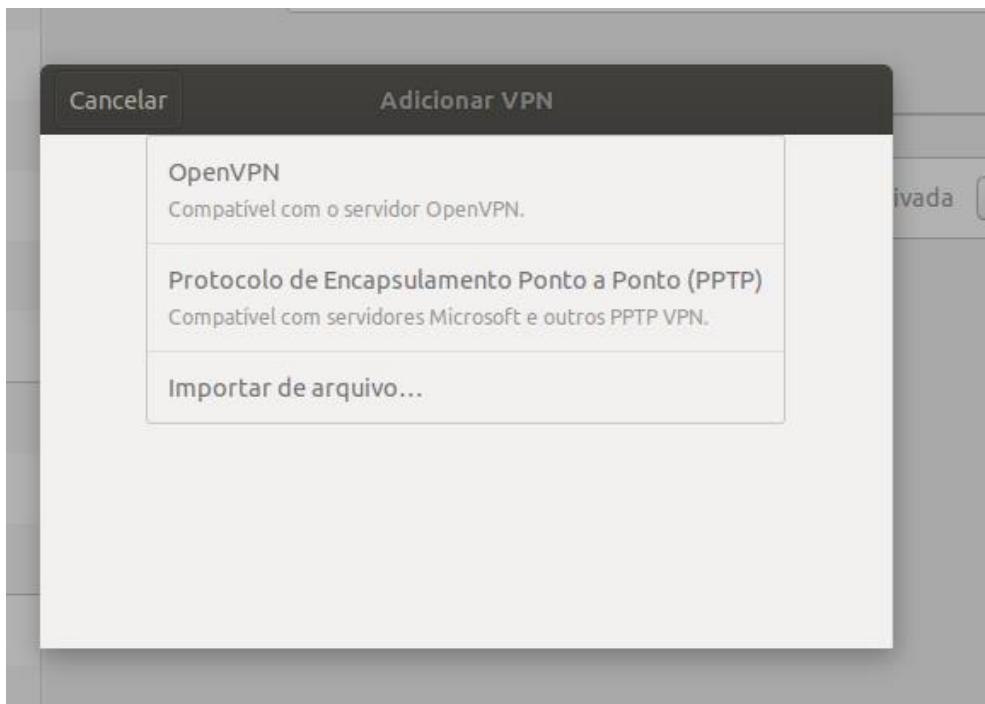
Cancelar

Adicionar VPN

OpenVPN
Compatível com o servidor OpenVPN.

Protocolo de Encapsulamento Ponto a Ponto (PPTP)
Compatível com servidores Microsoft e outros PPTP VPN.

Importar de arquivo…

ivada